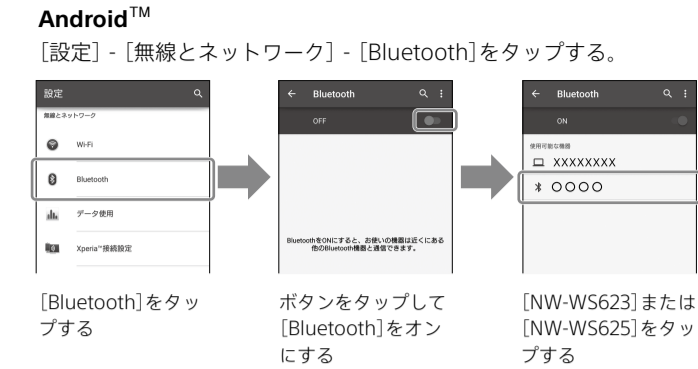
Android™

[設定] - [無線とネットワーク] - [Bluetooth]をタップする。

設定

無線とネットワーク

Wi-Fi

Bluetooth

データ使用

Xperia™接続設定

Bluetooth

OFF

BluetoothをONにすると、お使いの機器は近くにある他のBluetooth機器と通信できます。

Bluetooth

ON

使用可能な機器

XXXXXXXX

OOOO

[Bluetooth]をタップする

ボタンをタップして[Bluetooth]をオンにする

[NW-WS623]または[NW-WS625]をタップする